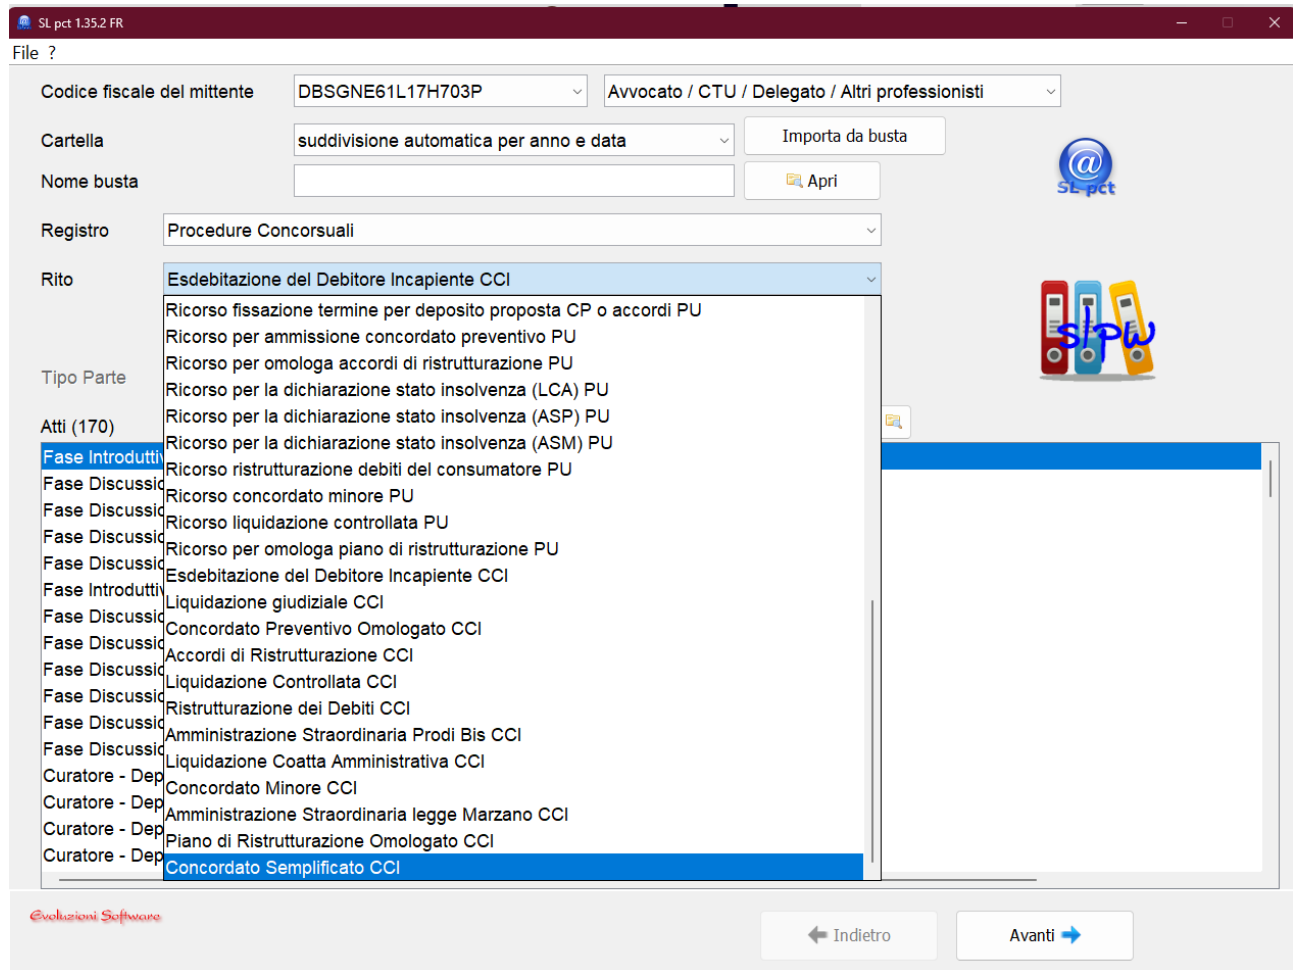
SL pct 1.35.2 FR

File ?

Codice fiscale del mittente DBSGNE61L17H703P Avvocato / CTU / Delegato / Altri professionisti

Cartella suddivisione automatica per anno e data Importa da busta

Nome busta Apri

SL pct

Registro Procedure Concorsuali

Rito Esdebitazione del Debitore Incapiente CCI

Ricorso fissazione termine per deposito proposta CP o accordi PU
Ricorso per ammissione concordato preventivo PU
Ricorso per omologa accordi di ristrutturazione PU
Ricorso per la dichiarazione stato insolvenza (LCA) PU
Ricorso per la dichiarazione stato insolvenza (ASP) PU
Ricorso per la dichiarazione stato insolvenza (ASM) PU
Ricorso ristrutturazione debiti del consumatore PU
Ricorso concordato minore PU
Ricorso liquidazione controllata PU
Ricorso per omologa piano di ristrutturazione PU
Esdebitazione del Debitore Incapiente CCI
Liquidazione giudiziale CCI
Concordato Preventivo Omologato CCI
Accordi di Ristrutturazione CCI
Liquidazione Controllata CCI
Ristrutturazione dei Debiti CCI
Amministrazione Straordinaria Prodi Bis CCI
Liquidazione Coatta Amministrativa CCI
Concordato Minore CCI
Amministrazione Straordinaria legge Marzano CCI
Piano di Ristrutturazione Omologato CCI
Concordato Semplificato CCI

slpw

Tipo Parte

Atti (170)

Fase Introdutti
Fase Discussio
Fase Discussio
Fase Discussio
Fase Discussio
Fase Introdutti
Fase Discussio
Fase Discussio
Fase Discussio
Fase Discussio
Fase Discussio
Fase Discussio
Curatore - Dep
Curatore - Dep
Curatore - Dep
Curatore - Dep

Evoluzioni Software

Indietro Avanti